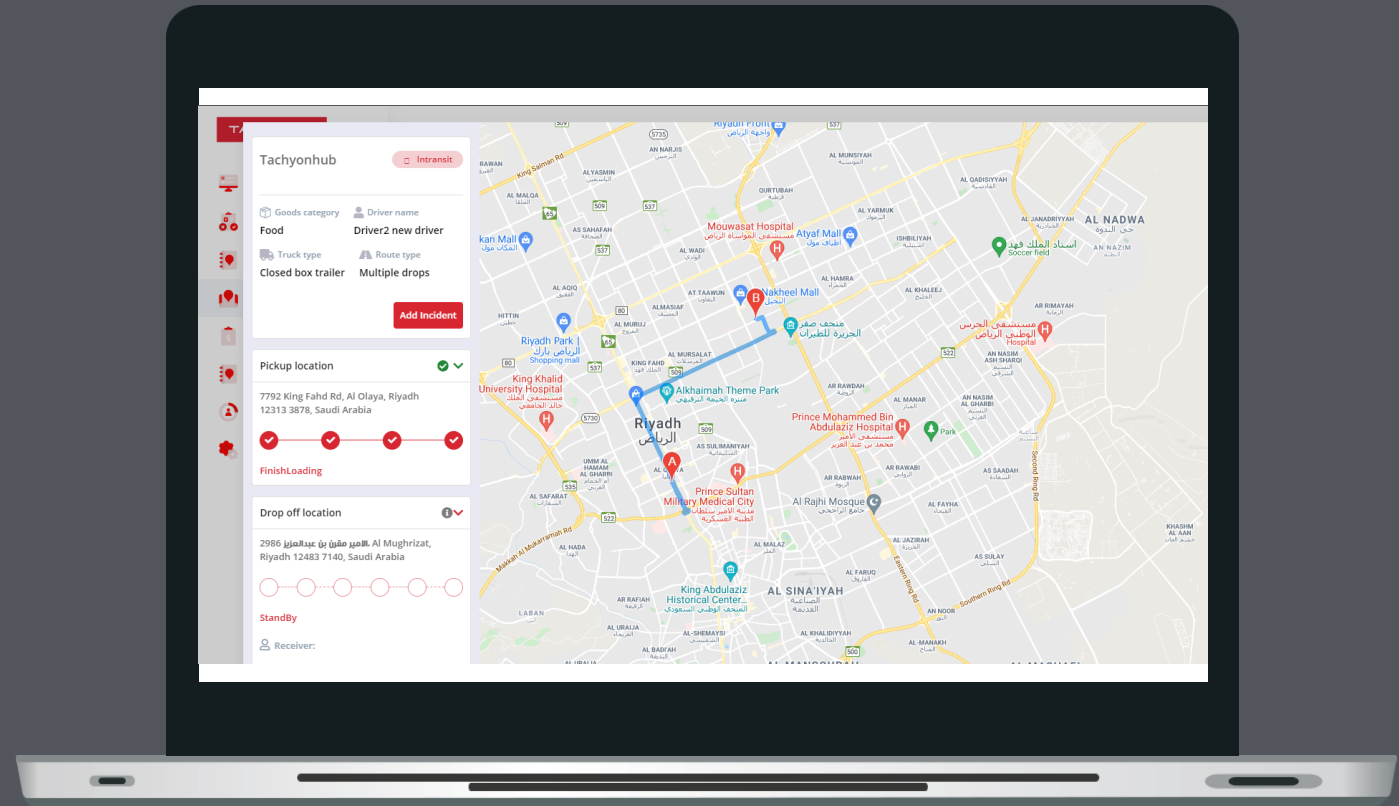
Tachyonhub

Intransit

Goods category
Food

Driver name
Driver2 new driver

Truck type
Closed box trailer

Route type
Multiple drops

Add Incident

Pickup location

7792 King Fahd Rd, Al Olaya, Riyadh 12313 3878, Saudi Arabia

FinishLoading

Drop off location

2986 الامير مقرن بن عبدالعزيز، Al Mughrizat, Riyadh 12483 7140, Saudi Arabia

StandBy

Receiver:

Riyadh Front
واجهة الرياض
Mouwasat Hospital
مستشفى المواساة الرياض
Atyaf Mall
اطياف مول
Nakheel Mall
النخيل
AL NADWA
حي الندوة
استاد الملك فهد
Soccer field
Riyadh Park | Shopping mall
الرياض بارك
متحف صقر الجزيرة للطيران
مستشفى الحرس الوطني الجديد
Hospital
King Khalid University Hospital
مستشفى الملك خالد الجامعي
Alkhaimah Theme Park
منتزه الخيمة الترفيهي
Riyadh
الرياض
Prince Mohammed Bin Abdulaziz Hospital
مستشفى الأمير محمد بن عبد العزيز
Park
Prince Sultan Military Medical City
مدينة الامير سلطان الطبية العسكرية
Al Rajhi Mosque
جامع الراجحي
King Abdulaziz Historical Center
المتحف الوطني السعودي
AL SINA'IYAH
الصناعية
Second Ring Rd
Eastern Ring Rd
Southern Ring Rd
King Salman Rd
Makkah Al Mukarramah Rd
AL MANSOURAH
AL MASHAEL